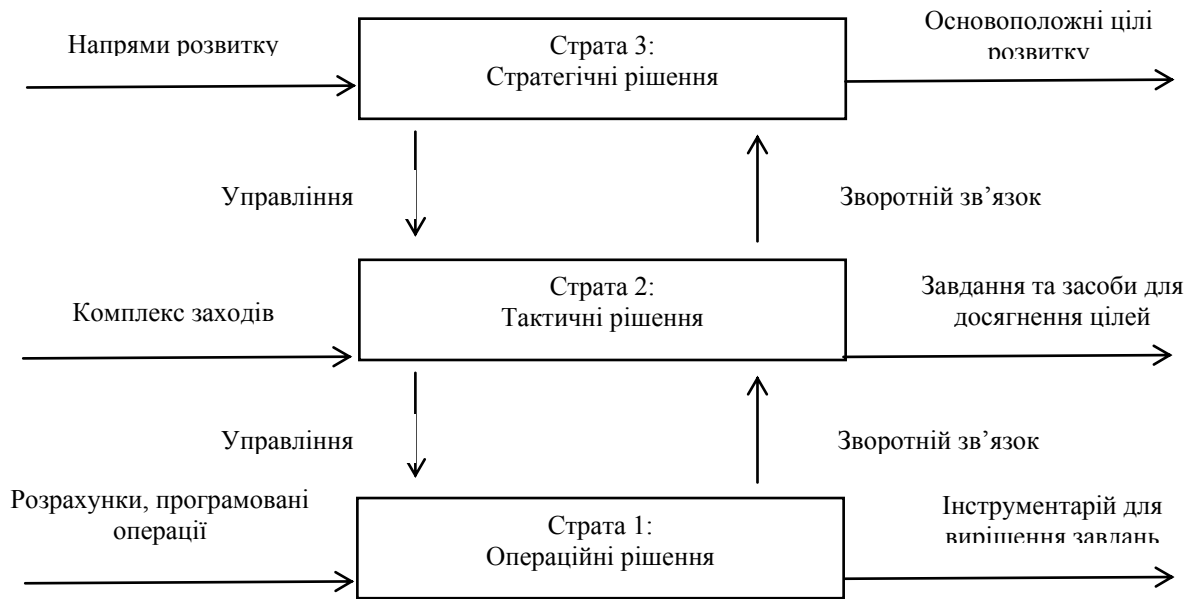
Напрями розвитку

Страта 3:
Стратегічні рішення

Основоположні цілі розвитку

Управління

Зворотній зв’язок

Комплекс заходів

Страта 2:
Тактичні рішення

Завдання та засоби для досягнення цілей

Управління

Зворотній зв’язок

Розрахунки, програмовані операції

Страта 1:
Операційні рішення

Інструментарій для вирішення завдань